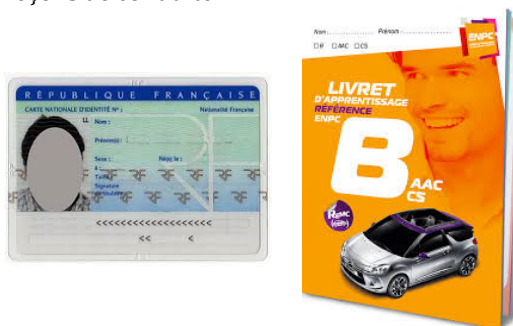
RÉPUBLIQUE FRANÇAISE
CARTE NATIONALE D'IDENTITÉ N° : Nationalité Française
Nom :
Prénom(s) :
Sexe : Né(e) le :
à :
Taille :
Signature du titulaire :
<<<<<<<<<<<<<<<<<<<
<<

Nom ........................ Prénom ........................
☐B ☐AAC ☐CS
ENPC
LIVRET D'APPRENTISSAGE
RÉFÉRENCE ENPC
B
AAC
CS